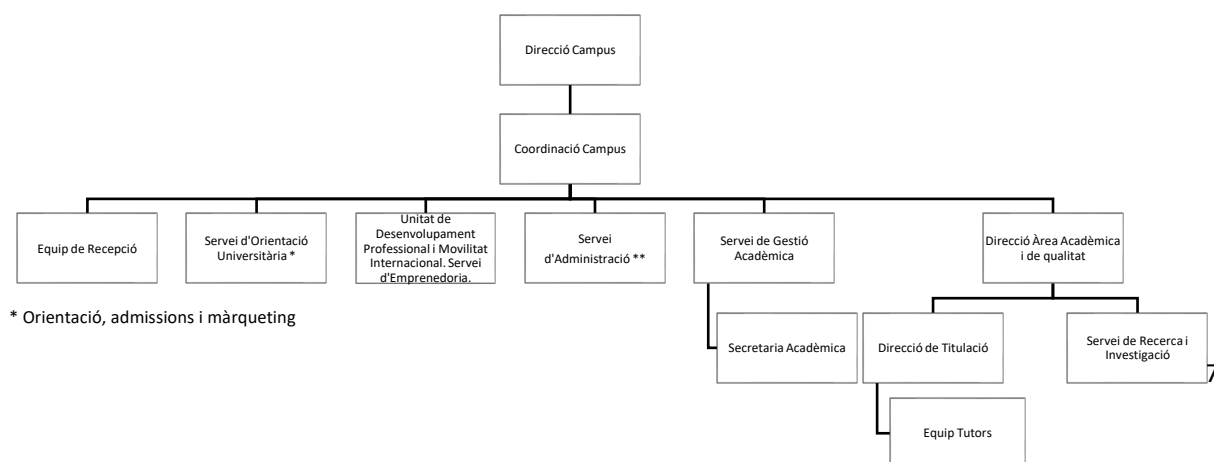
Direcció Campus

Coordinació Campus

Equip de Recepció

Servei d'Orientació Universitària *

Unitat de Desenvolupament Professional i Movilitat Internacional. Servei d'Emprenedoria.

Servei d'Administració **

Servei de Gestió Acadèmica

Direcció Àrea Acadèmica i de qualitat

* Orientació, admissions i màrqueting

Secretaria Acadèmica

Direcció de Titulació

Servei de Recerca i Investigació

Equip Tutors

7